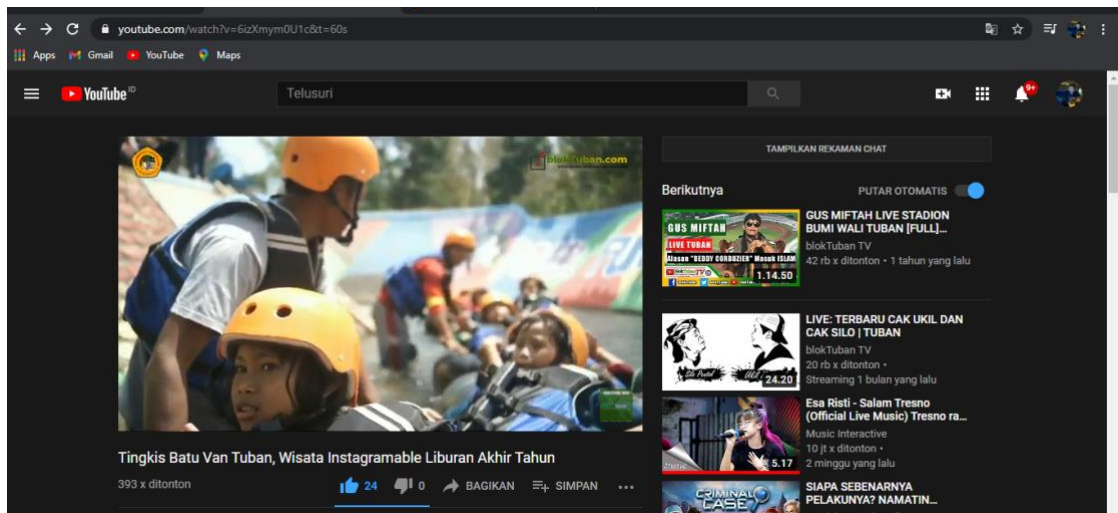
youtube.com/watch?v=6izXmym0U1c&t=60s

Apps Gmail YouTube Maps

YouTube ID

Telusuri

blokTuban.com

TAMPILKAN REKAMAN CHAT

Berikutnya

PUTAR OTOMATIS

GUS MIFTAH
LIVE TUBAN
Alasan "DEDDY CORBUZIER" Masuk ISLAM
1.14.50

GUS MIFTAH LIVE STADION BUMI WALI TUBAN [FULL]...
blokTuban TV
42 rb x ditonton • 1 tahun yang lalu

24.20

LIVE: TERBARU CAK UKIL DAN CAK SILO | TUBAN
blokTuban TV
20 rb x ditonton •
Streaming 1 bulan yang lalu

5.17

Esa Risti - Salam Tresno (Official Live Music) Tresno ra...
Music Interactive
10 jt x ditonton •
2 minggu yang lalu

CRIMINAL CASE

SIAPA SEBENARNYA PELAKUNYA? NAMATIN...

Tingkis Batu Van Tuban, Wisata Instagramable Liburan Akhir Tahun

393 x ditonton

24 0 BAGIKAN SIMPAN ...